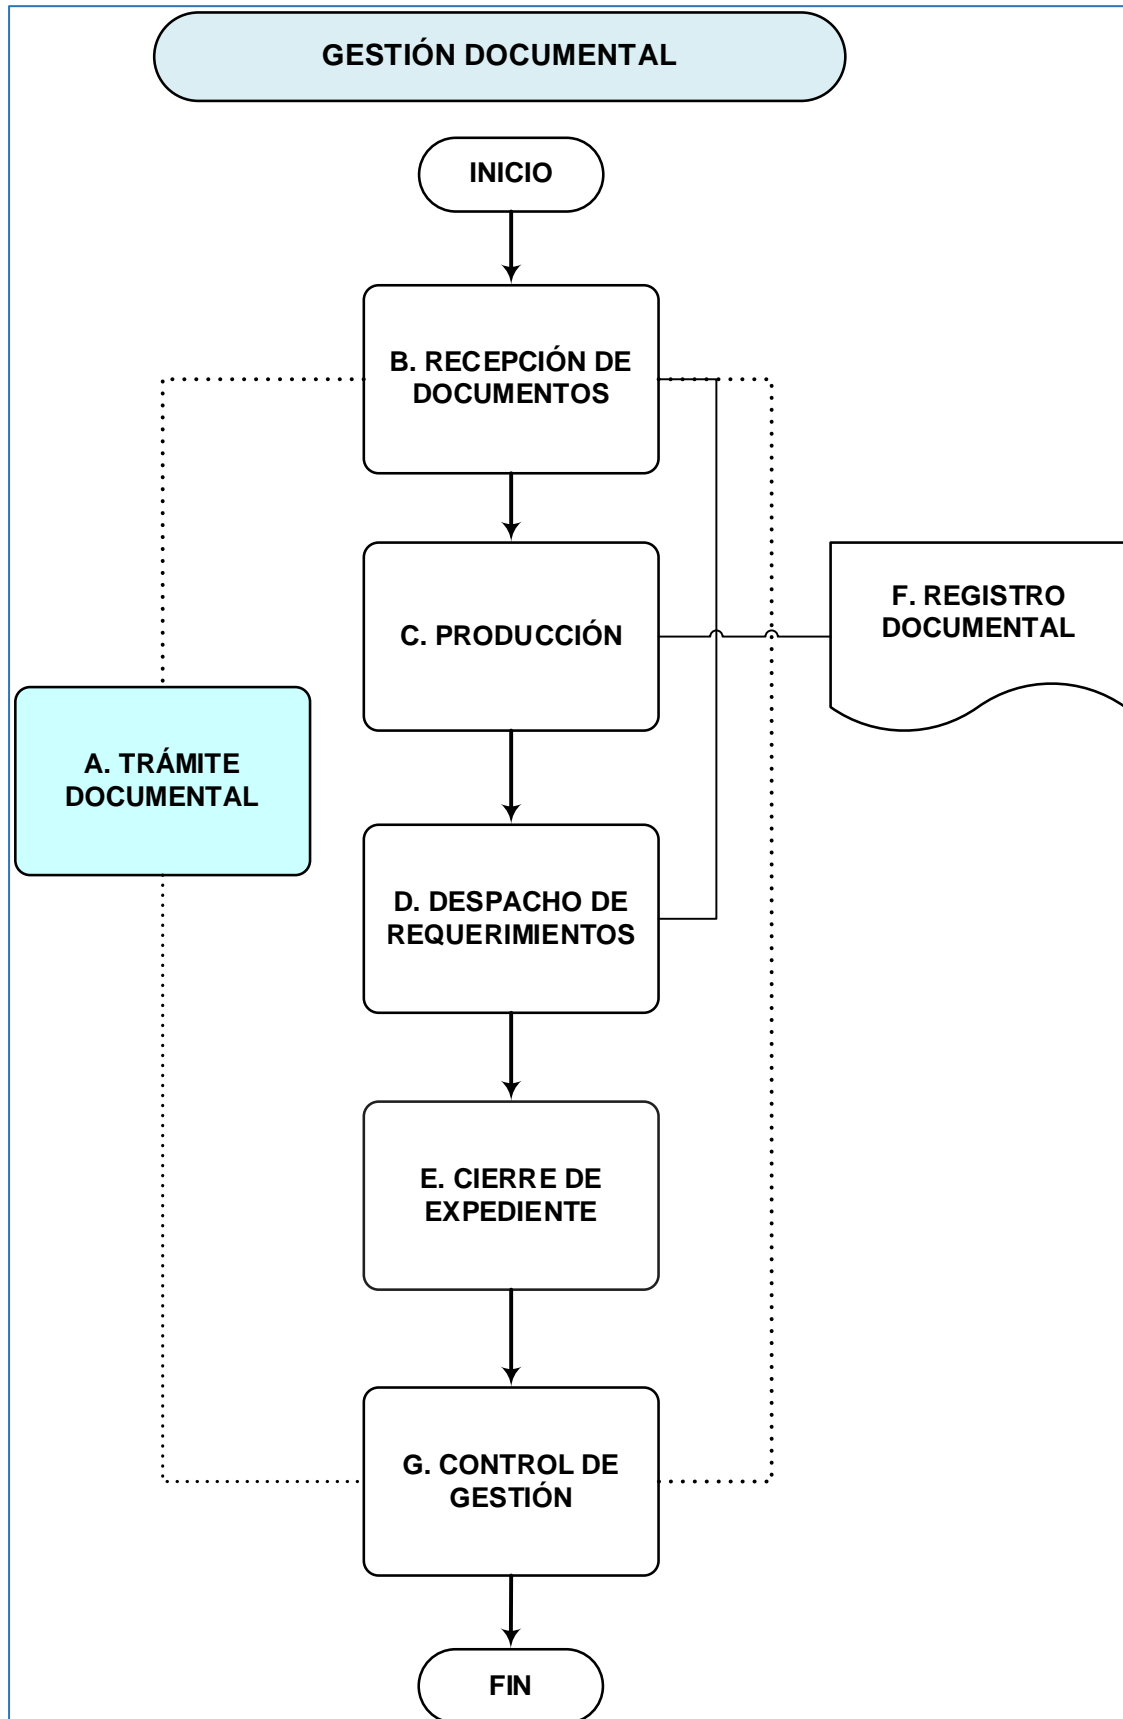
GESTIÓN DOCUMENTAL

INICIO

B. RECEPCIÓN DE DOCUMENTOS

C. PRODUCCIÓN

F. REGISTRO DOCUMENTAL

A. TRÁMITE DOCUMENTAL

D. DESPACHO DE REQUERIMIENTOS

E. CIERRE DE EXPEDIENTE

G. CONTROL DE GESTIÓN

FIN